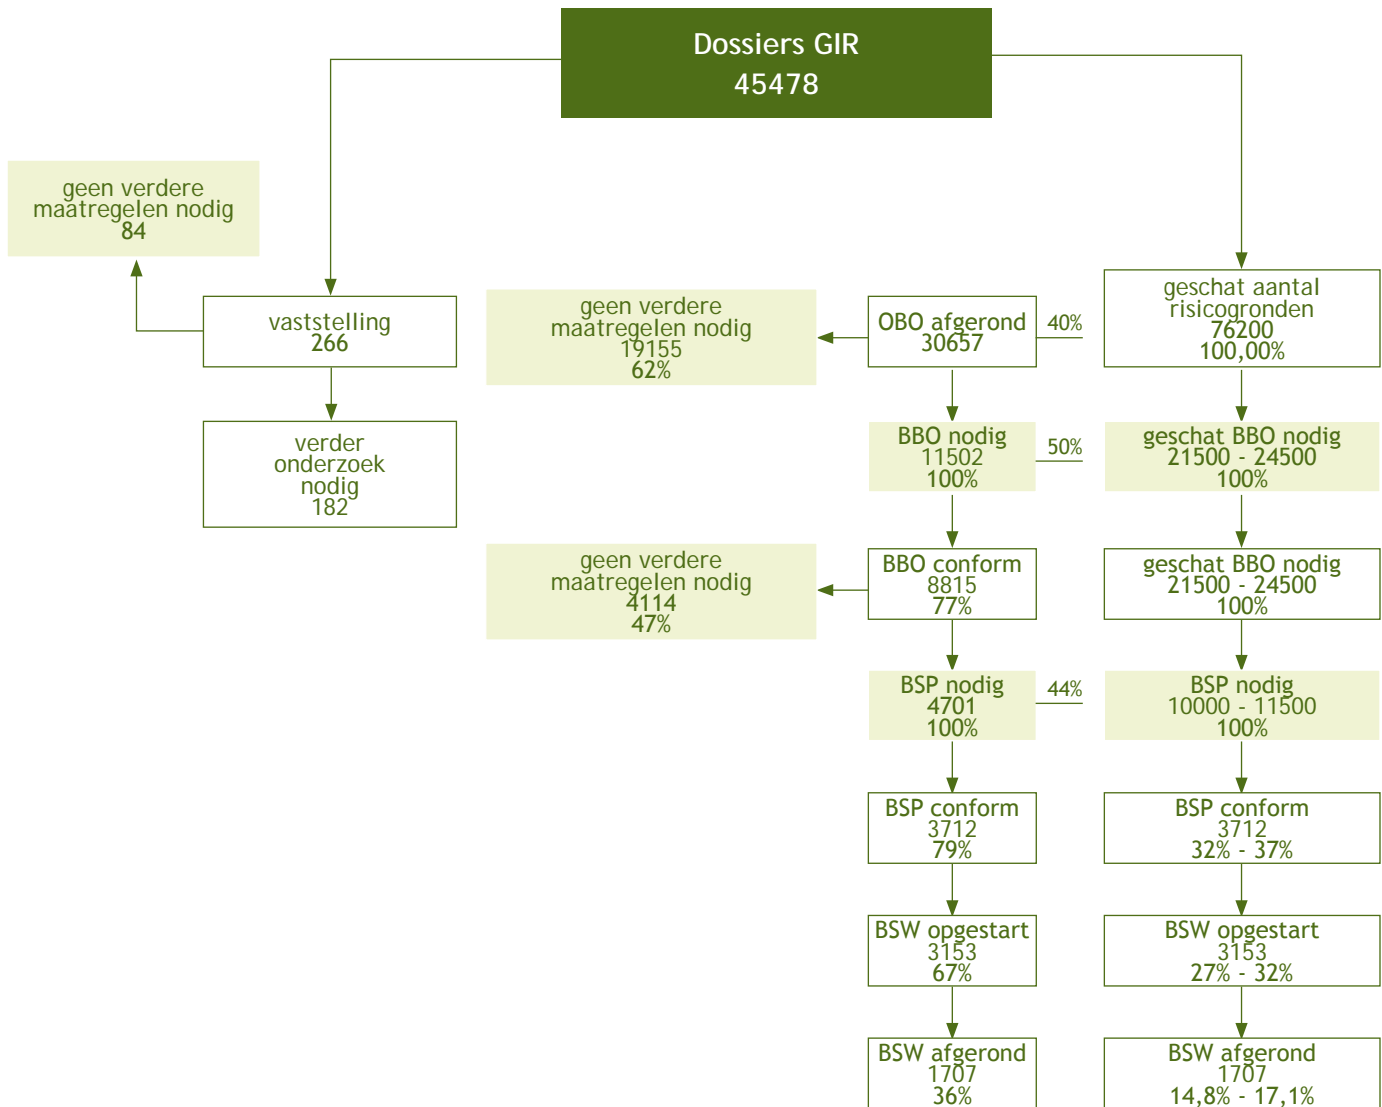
Dossiers GIR
45478

geen verdere maatregelen nodig
84

vaststelling
266

verder onderzoek nodig
182

geen verdere maatregelen nodig
19155
62%

OBO afgerond
30657

40%

geschat aantal risicogronden
76200
100,00%

BBO nodig
11502
100%

50%

geschat BBO nodig
21500 - 24500
100%

geen verdere maatregelen nodig
4114
47%

BBO conform
8815
77%

geschat BBO nodig
21500 - 24500
100%

BSP nodig
4701
100%

44%

BSP nodig
10000 - 11500
100%

BSP conform
3712
79%

BSP conform
3712
32% - 37%

BSW opgestart
3153
67%

BSW opgestart
3153
27% - 32%

BSW afgerond
1707
36%

BSW afgerond
1707
14,8% - 17,1%